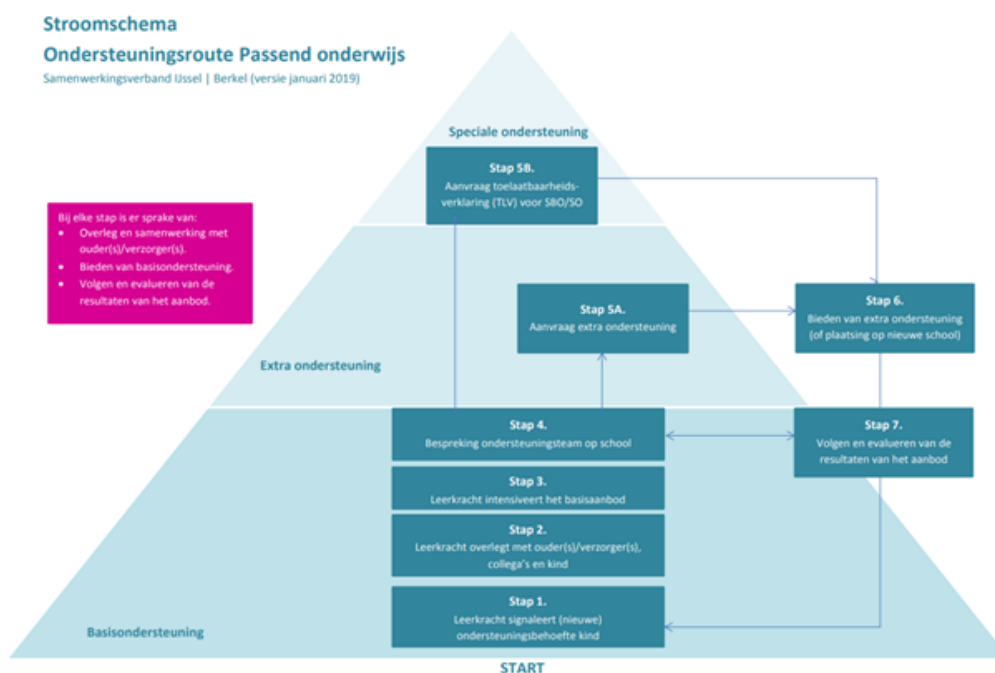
Stroomschema
Ondersteuningsroute Passend onderwijs
Samenwerkingsverband IJssel | Berkel (versie januari 2019)

Bij elke stap is er sprake van:
• Overleg en samenwerking met ouder(s)/verzorger(s).
• Bieden van basisondersteuning.
• Volgen en evalueren van de resultaten van het aanbod.

Speciale ondersteuning

Stap 5B.
Aanvraag toelaatbaarheidsverklaring (TLV) voor SBO/SO

Extra ondersteuning

Stap 5A.
Aanvraag extra ondersteuning

Stap 6.
Bieden van extra ondersteuning (of plaatsing op nieuwe school)

Stap 4.
Bespreking ondersteuningsteam op school

Stap 7.
Volgen en evalueren van de resultaten van het aanbod

Stap 3.
Leerkracht intensiveert het basisaanbod

Stap 2.
Leerkracht overlegt met ouder(s)/verzorger(s), collega's en kind

Basisondersteuning

Stap 1.
Leerkracht signaleert (nieuwe) ondersteuningsbehoefte kind

START